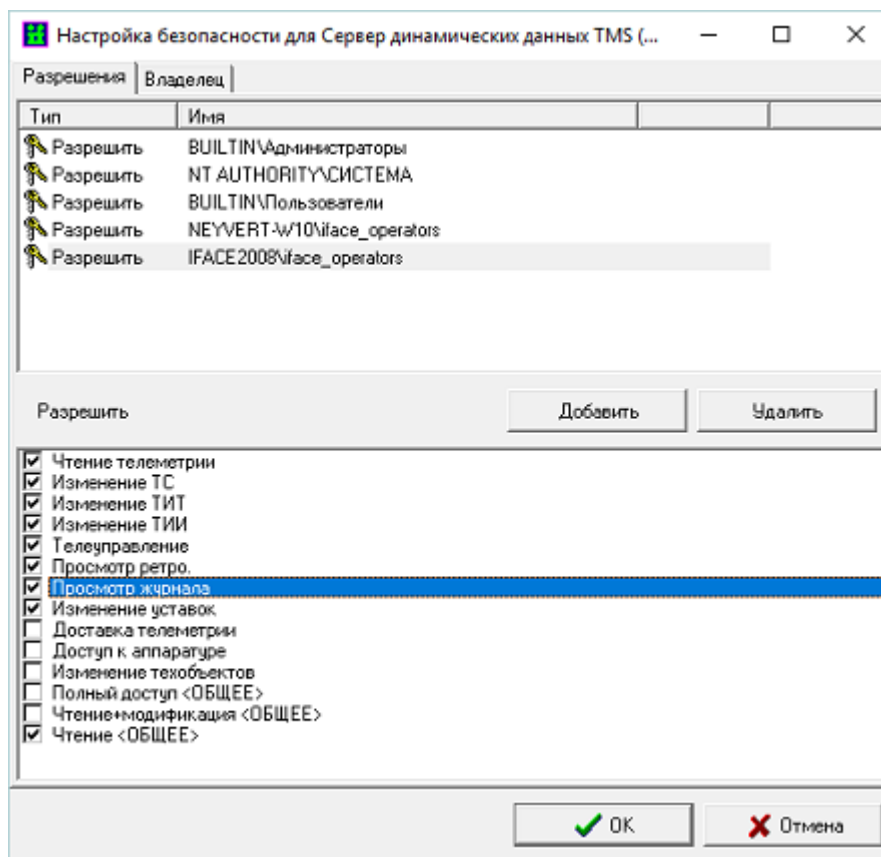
Настройка безопасности для Сервер динамических данных TMS (...

Разрешения | Владелец

| Тип | Имя |
|---|---|
| Разрешить | BUILTIN\Администраторы |
| Разрешить | NT AUTHORITY\СИСТЕМА |
| Разрешить | BUILTIN\Пользователи |
| Разрешить | NEYVERT-W10\iface_operators |
| Разрешить | IFACE2008\iface_operators |

Разрешить

Добавить

Удалить

☑ Чтение телеметрии
☑ Изменение ТС
☑ Изменение ТИТ
☑ Изменение ТИИ
☑ Телеуправление
☑ Просмотр ретро.
☑ Просмотр журнала
☑ Изменение уставок
☐ Доставка телеметрии
☐ Доступ к аппаратуре
☐ Изменение техобъектов
☐ Полный доступ <ОБЩЕЕ>
☐ Чтение+модификация <ОБЩЕЕ>
☑ Чтение <ОБЩЕЕ>

OK

Отмена